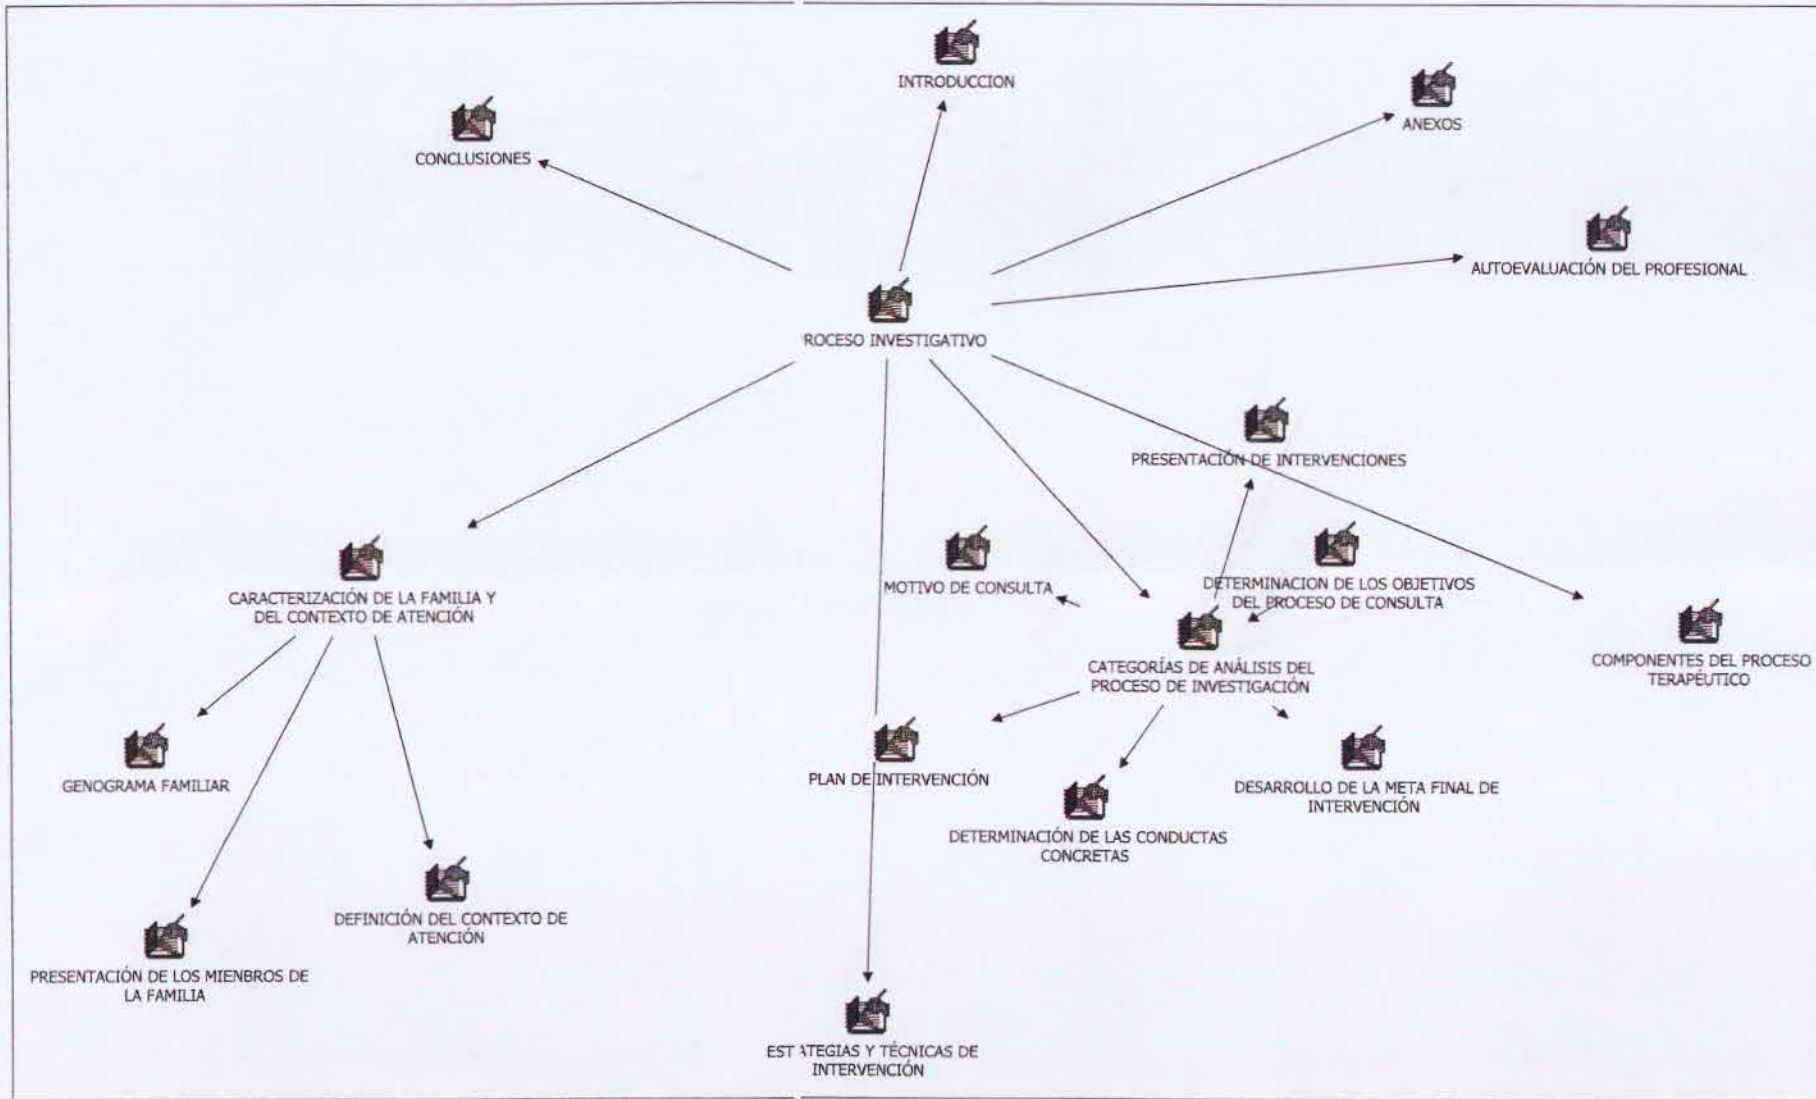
INTRODUCCION

CONCLUSIONES

ANEXOS

AUTOEVALUACIÓN DEL PROFESIONAL

ROCESO INVESTIGATIVO

PRESENTACIÓN DE INTERVENCIONES

CARACTERIZACIÓN DE LA FAMILIA Y DEL CONTEXTO DE ATENCIÓN

MOTIVO DE CONSULTA

DETERMINACION DE LOS OBJETIVOS DEL PROCESO DE CONSULTA

CATEGORÍAS DE ANÁLISIS DEL PROCESO DE INVESTIGACIÓN

COMPONENTES DEL PROCESO TERAPÉUTICO

GENOGRAMA FAMILIAR

PLAN DE INTERVENCIÓN

DESARROLLO DE LA META FINAL DE INTERVENCIÓN

DETERMINACIÓN DE LAS CONDUCTAS CONCRETAS

DEFINICIÓN DEL CONTEXTO DE ATENCIÓN

PRESENTACIÓN DE LOS MIENBROS DE LA FAMILIA

EST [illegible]TEGIAS Y TÉCNICAS DE INTERVENCIÓN